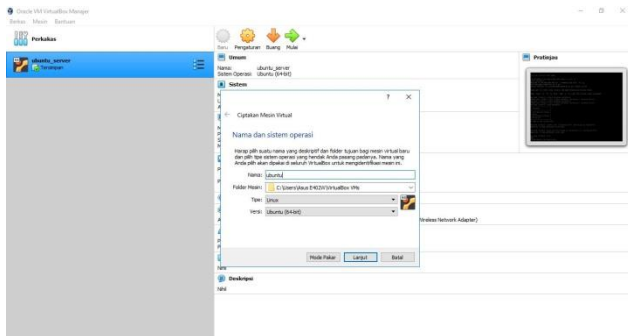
Oracle VM VirtualBox Manajer
Berkas Mesin Bantuan

Perkakas

ubuntu_server
Tersimpan

Baru Pengaturan Buang Mulai

Umum
Nama: ubuntu_server
Sistem Operasi: Ubuntu (64-bit)

Sistem

Pratinjau

? ×

← Ciptakan Mesin Virtual

Nama dan sistem operasi

Harap pilih suatu nama yang deskriptif dan folder tujuan bagi mesin virtual baru dan pilih tipe sistem operasi yang hendak Anda pasang padanya. Nama yang Anda pilih akan dipakai di seluruh VirtualBox untuk mengidentifikasi mesin ini.

Nama: ubuntu

Folder Mesin: C:\Users\Asus E402W\VirtualBox VMs

Tipe: Linux

Versi: Ubuntu (64-bit)

Mode Pakar Lanjut Batal

Wireless Network Adapter)

Nihil

Deskripsi
Nihil